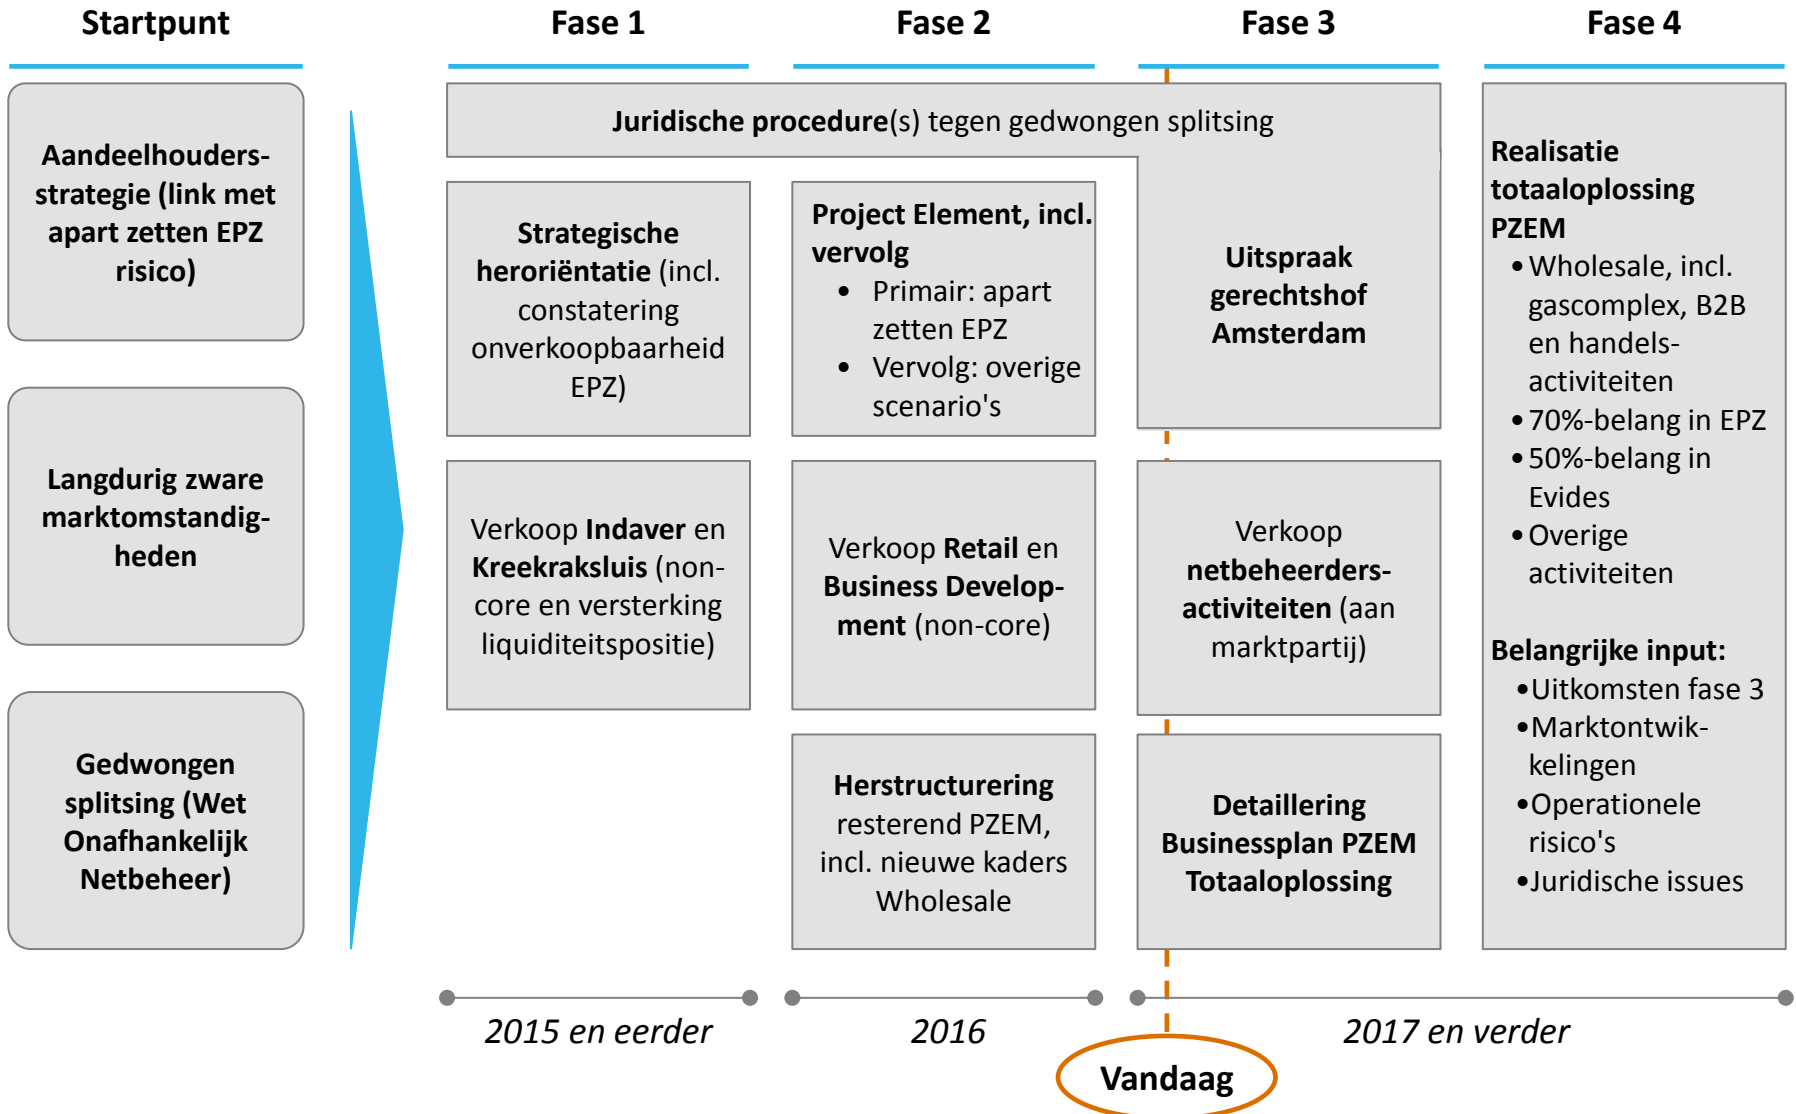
Startpunt

Aandeelhoudersstrategie (link met apart zetten EPZ risico)

Langdurig zware marktomstandigheden

Gedwongen splitsing (Wet Onafhankelijk Netbeheer)

Fase 1

Fase 2

Fase 3

Fase 4

Juridische procedure(s) tegen gedwongen splitsing

Strategische heroriëntatie (incl. constatering onverkoopbaarheid EPZ)

Project Element, incl. vervolg
• Primair: apart zetten EPZ
• Vervolg: overige scenario's

Uitspraak gerechtshof Amsterdam

Realisatie totaaloplossing PZEM
• Wholesale, incl. gascomplex, B2B en handelsactiviteiten
• 70%-belang in EPZ
• 50%-belang in Evides
• Overige activiteiten

Belangrijke input:
• Uitkomsten fase 3
• Marktontwikkelingen
• Operationele risico's
• Juridische issues

Verkoop Indaver en Kreekraksluis (non-core en versterking liquiditeitspositie)

Verkoop Retail en Business Development (non-core)

Verkoop netbeheerdersactiviteiten (aan marktpartij)

Herstructurering resterend PZEM, incl. nieuwe kaders Wholesale

Detaillering Businessplan PZEM Totaaloplossing

2015 en eerder

2016

2017 en verder

Vandaag